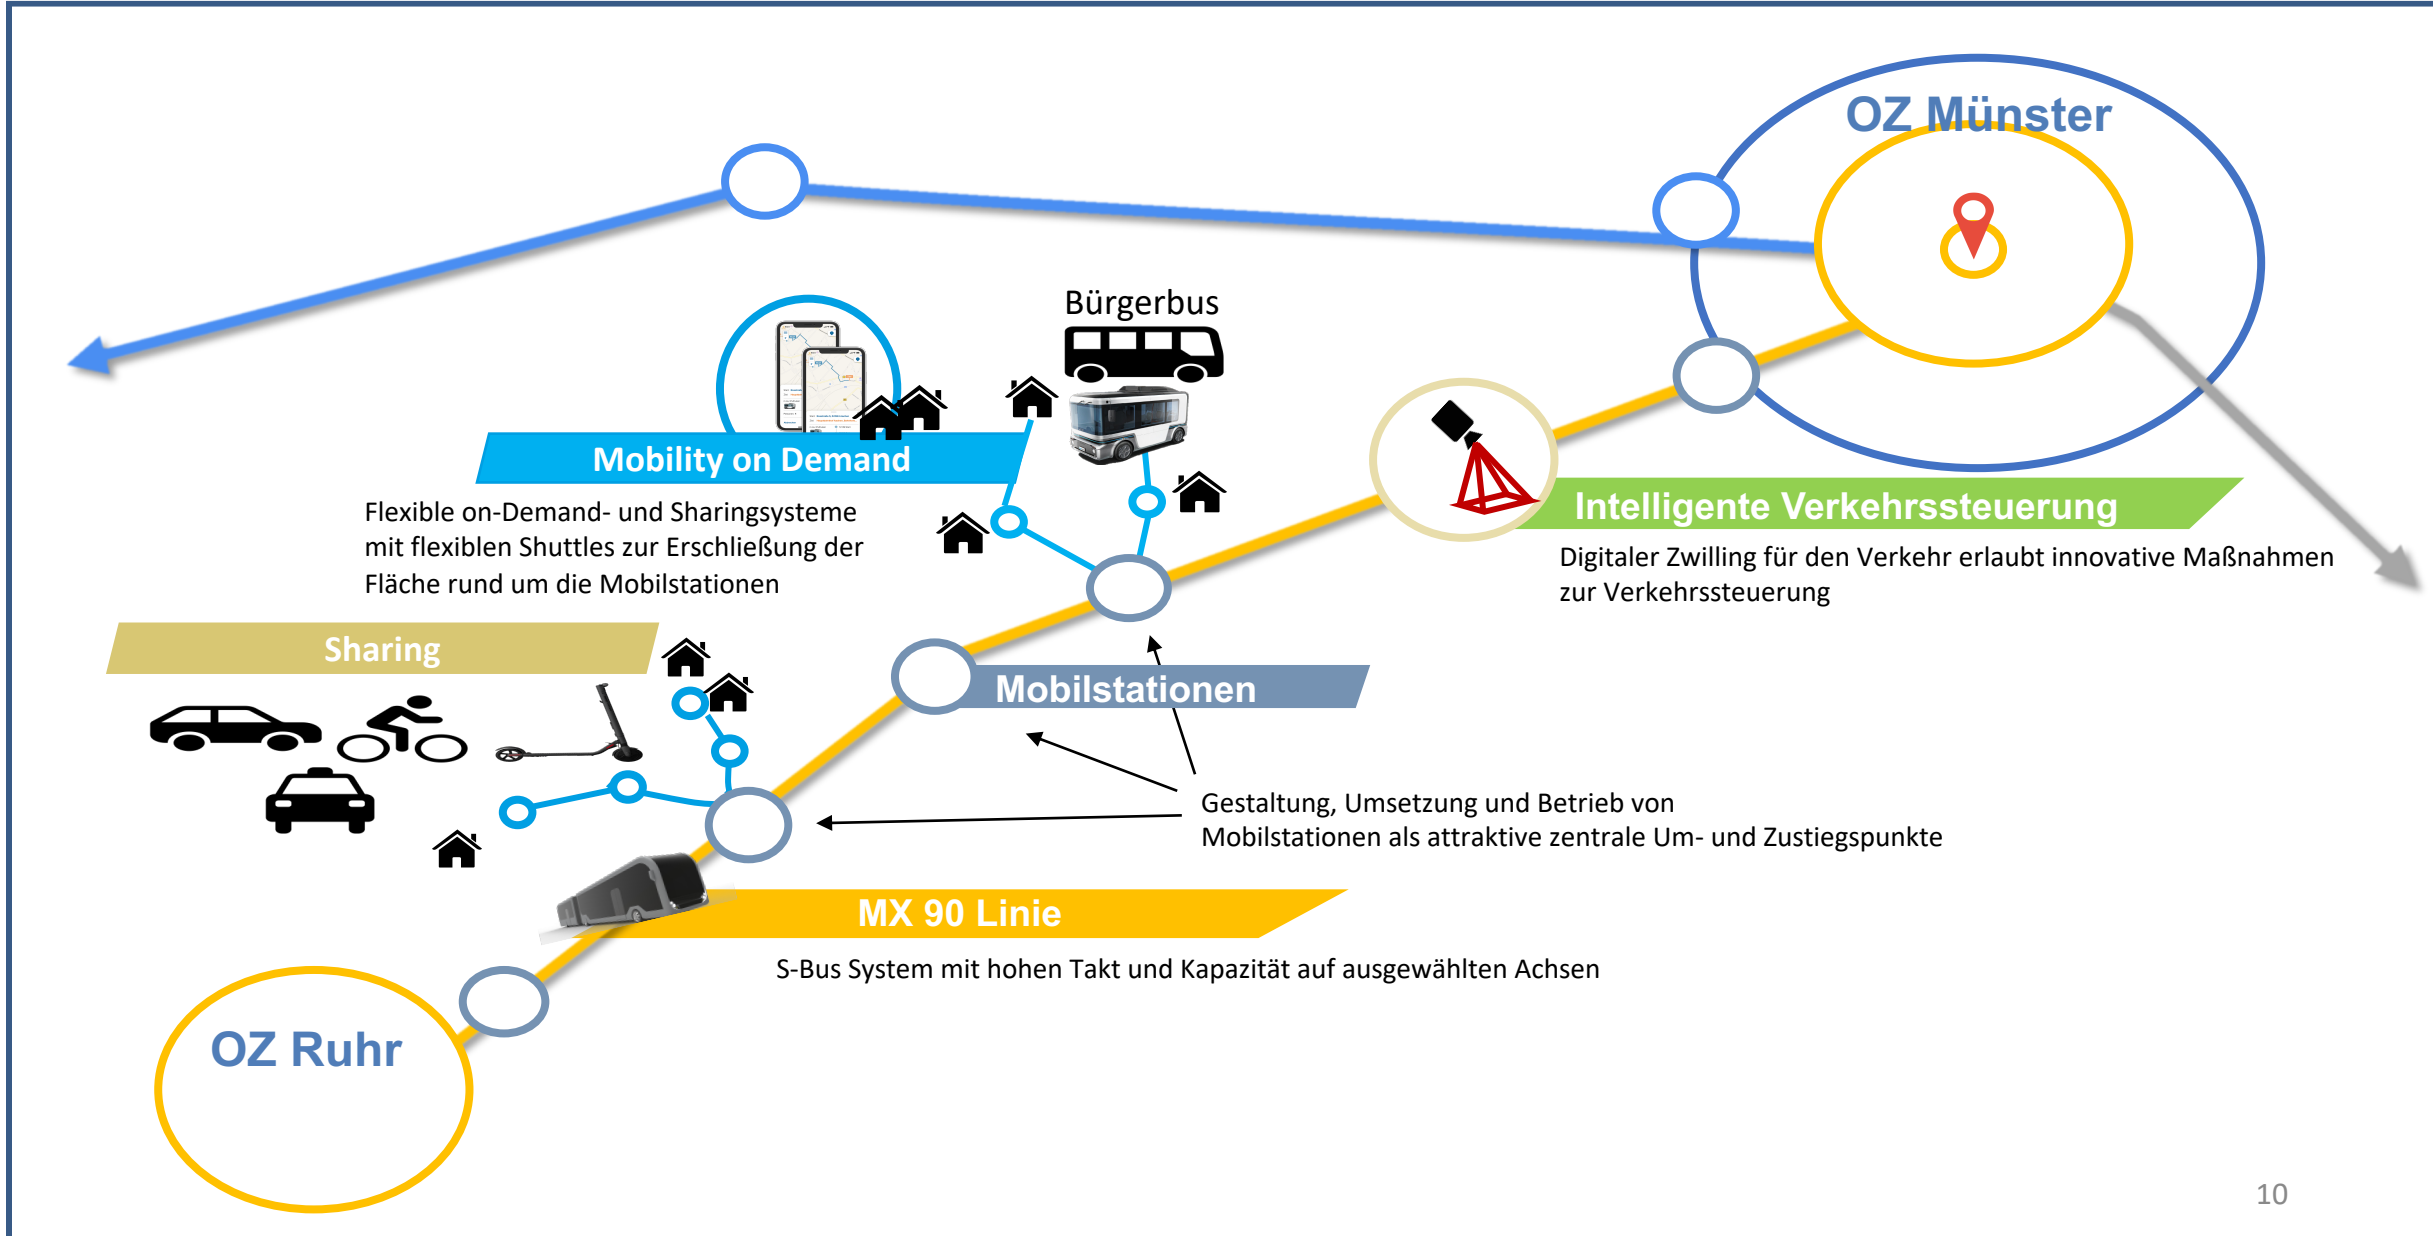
OZ Münster

Bürgerbus

Mobility on Demand

Flexible on-Demand- und Sharingsysteme mit flexiblen Shuttles zur Erschließung der Fläche rund um die Mobilstationen

Intelligente Verkehrssteuerung

Digitaler Zwilling für den Verkehr erlaubt innovative Maßnahmen zur Verkehrssteuerung

Sharing

Mobilstationen

Gestaltung, Umsetzung und Betrieb von Mobilstationen als attraktive zentrale Um- und Zustiegspunkte

MX 90 Linie

S-Bus System mit hohen Takt und Kapazität auf ausgewählten Achsen

OZ Ruhr

10